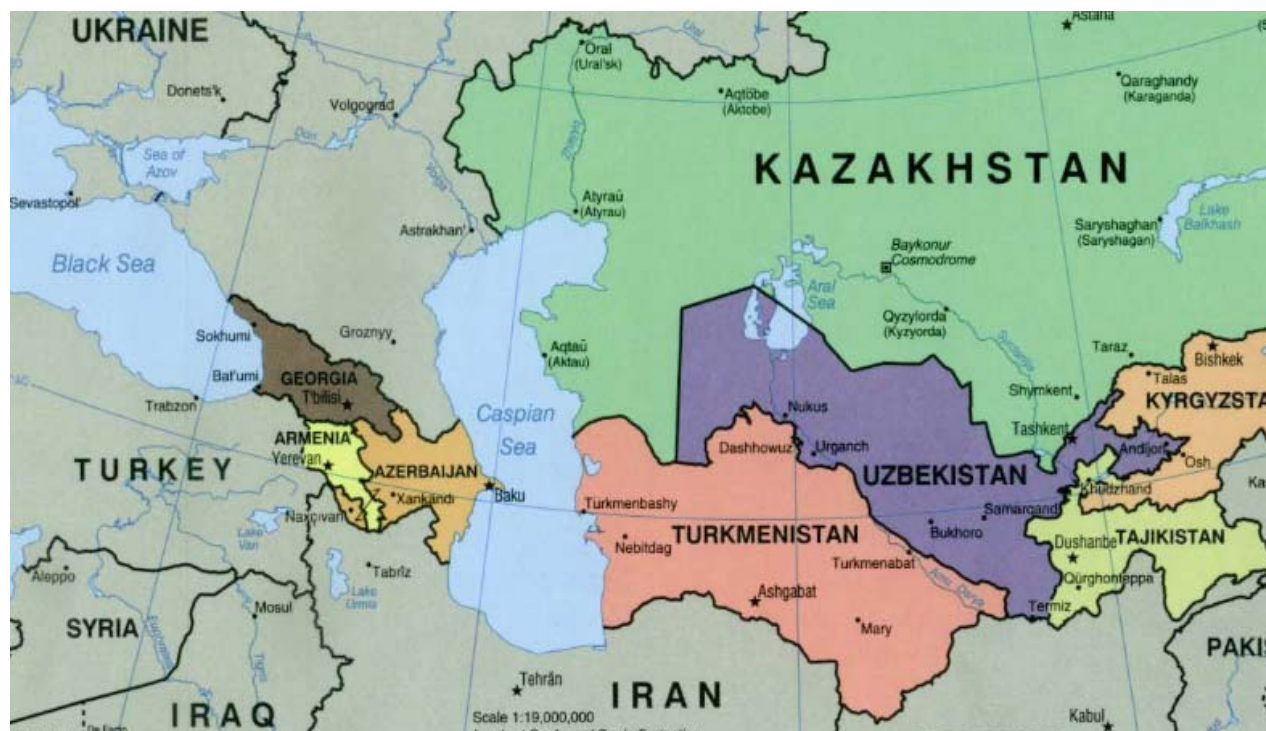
UKRAINE
Donets'k
Volgograd
Oral (Ural'sk)
Aqtöbe (Aktobe)
Astana
Qaraghandy (Karaganda)
Sea of Azov
Sevastopol'
KAZAKHSTAN
Atyraū (Atyrau)
Astrakhan'
Saryshaghan (Saryshagan)
Lake Balkhash
Black Sea
Baykonur Cosmodrome
Aral Sea
Qyzylorda (Kyzyorda)
Sokhumi
Groznyy
Aqtaū (Aktau)
Taraz
Bishkek
Bat'umi
GEORGIA
T'bilisi
Shymkent
Talas
Trabzon
Caspian Sea
Nukus
KYRGYZSTA
ARMENIA
Yerevan
Tashkent
Dashhowuz
Urganch
Andijon
Osh
TURKEY
AZERBAIJAN
Xankändi
Baku
UZBEKISTAN
Khudzhand
Turkmenbashy
Samarqand
Naxçıvan
Lake Van
TURKMENISTAN
Bukhoro
Dushanbe
TAJIKISTAN
Nebitdag
Turkmenabat
Aleppo
Tabriz
Lake Urmia
Ashgabat
Qŭrghonteppa
Mosul
Termiz
SYRIA
Mary
PAKIS
Tehrān
IRAN
IRAQ
Scale 1:19,000,000
Kabul